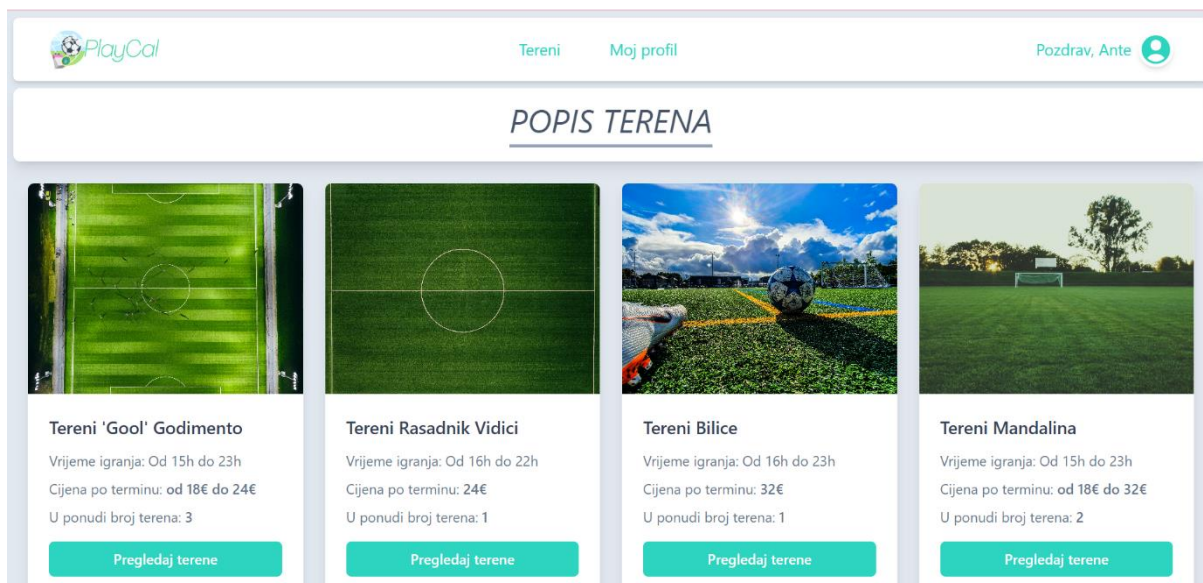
PlayCal

Tereni Moj profil

Pozdrav, Ante

POPIS TERENA

Tereni 'Gool' Godimento

Vrijeme igranja: Od 15h do 23h

Cijena po terminu: od 18€ do 24€

U ponudi broj terena: 3

Pregledaj terene

Tereni Rasadnik Vidici

Vrijeme igranja: Od 16h do 22h

Cijena po terminu: 24€

U ponudi broj terena: 1

Pregledaj terene

Tereni Bilice

Vrijeme igranja: Od 16h do 23h

Cijena po terminu: 32€

U ponudi broj terena: 1

Pregledaj terene

Tereni Mandalina

Vrijeme igranja: Od 15h do 23h

Cijena po terminu: od 18€ do 32€

U ponudi broj terena: 2

Pregledaj terene